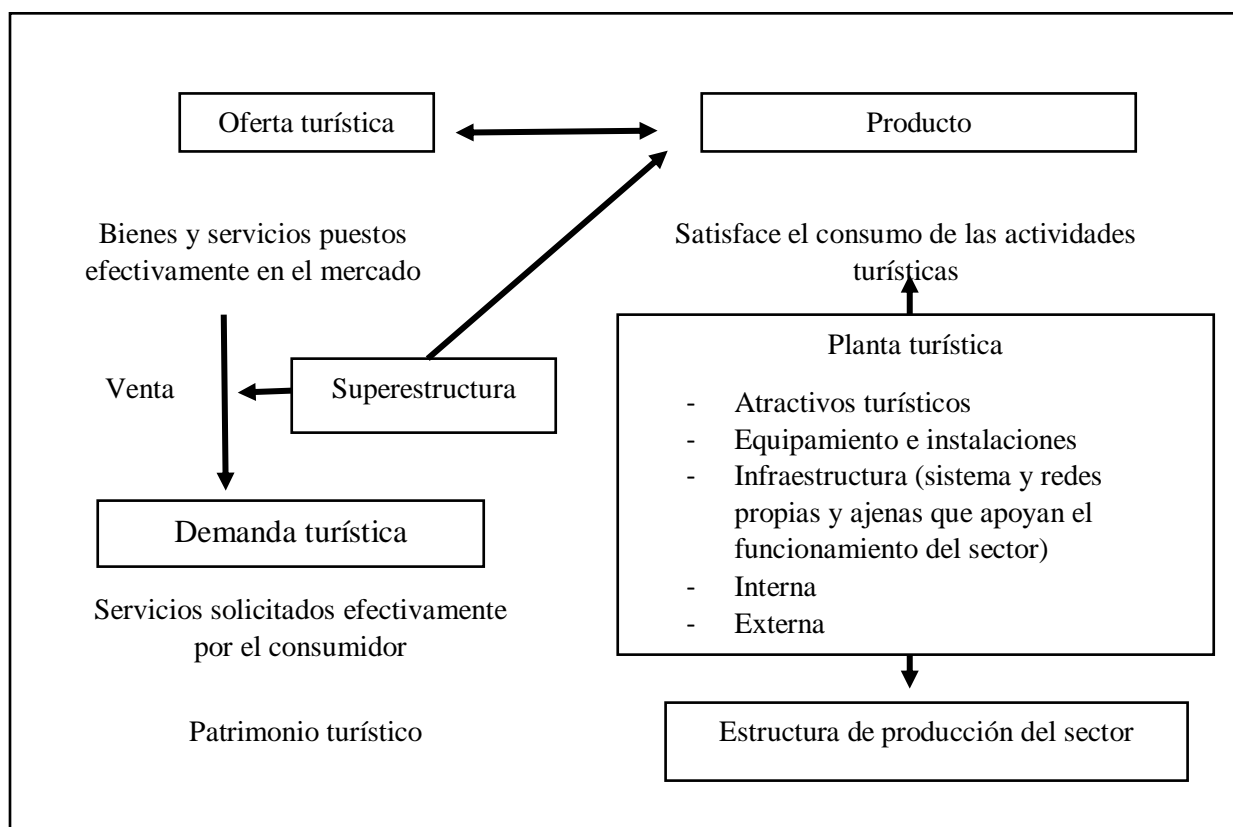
Oferta turística

Producto

Bienes y servicios puestos efectivamente en el mercado

Satisface el consumo de las actividades turísticas

Venta

Superestructura

Planta turística

- Atractivos turísticos
- Equipamiento e instalaciones
- Infraestructura (sistema y redes propias y ajenas que apoyan el funcionamiento del sector)
- Interna
- Externa

Demanda turística

Servicios solicitados efectivamente por el consumidor

Patrimonio turístico

Estructura de producción del sector